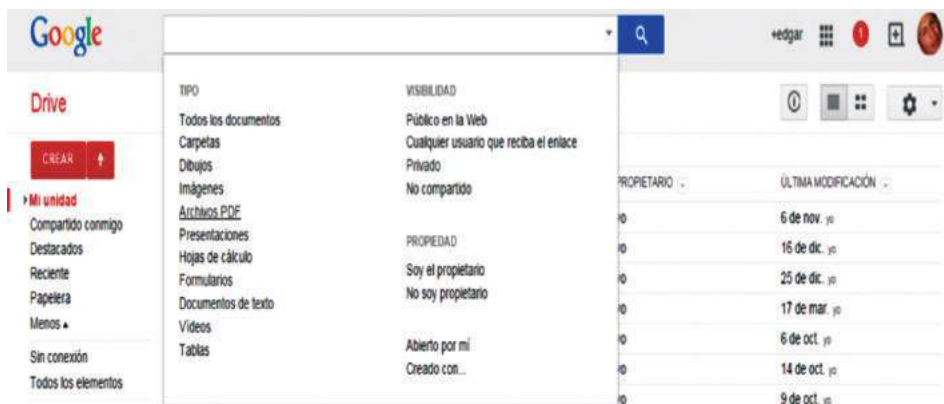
Google

+edgar

1

Drive

CREAR

Mi unidad
Compartido conmigo
Destacados
Reciente
Papelera
Menos ▴

Sin conexión
Todos los elementos

TIPO
Todos los documentos
Carpetas
Dibujos
Imágenes
Archivos PDF
Presentaciones
Hojas de cálculo
Formularios
Documentos de texto
Vídeos
Tablas

VISIBILIDAD
Público en la Web
Cualquier usuario que reciba el enlace
Privado
No compartido

PROPIEDAD
Soy el propietario
No soy propietario

Abierto por mí
Creado con...

PROPIETARIO
yo
yo
yo
yo
yo
yo
yo

ÚLTIMA MODIFICACIÓN
6 de nov. yo
16 de dic. yo
25 de dic. yo
17 de mar. yo
6 de oct. yo
14 de oct. yo
9 de oct. yo